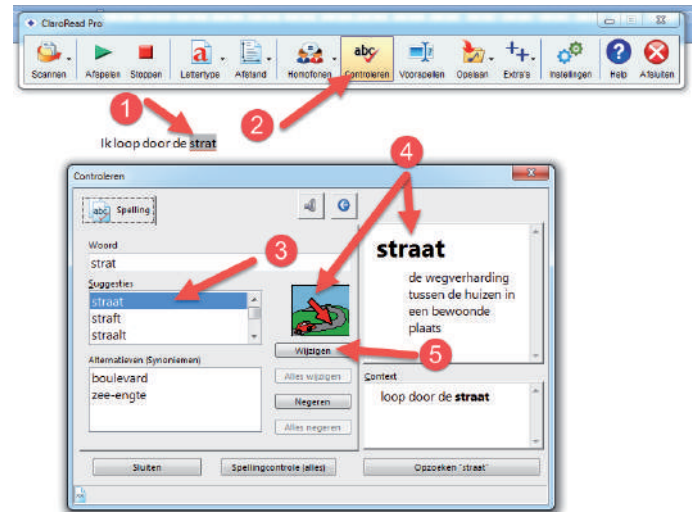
ClaroRead Pro

Scannen Afspelen Stoppen Lettertype Afstand Homofonen Controleren Voorspellen Opslaan Extra's Instellingen Help Afsluiten

1

2

Ik loop door de strat

4

Controleren

abc Spelling

3

Woord

strat

Suggesties

straat

straft

straalt

straat

de wegverharding tussen de huizen in een bewoonde plaats

Wijzigen

5

Alternatieven (Synoniemen)

boulevard

zee-engte

Alles wijzigen

Negeren

Alles negeren

Context

loop door de straat

Sluiten

Spellingcontrole (alles)

Opzoeken "straat"